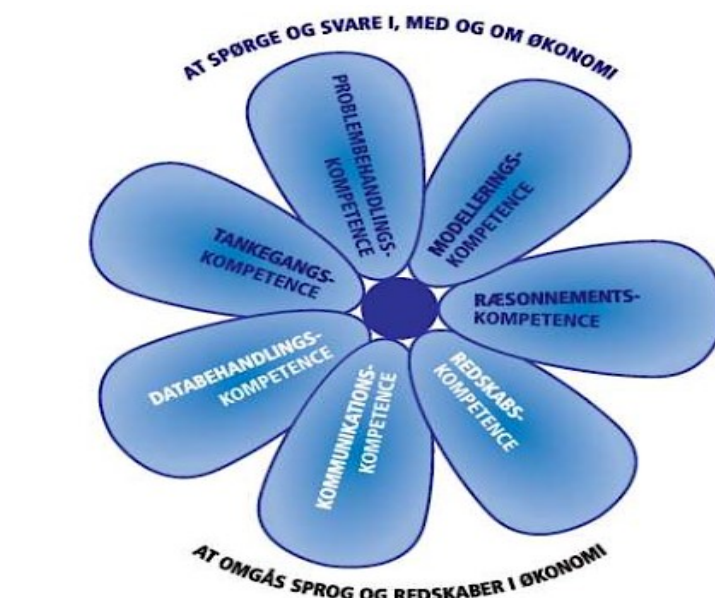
AT SPØRGE OG SVARE I, MED OG OM ØKONOMI

PROBLEMBEHANDLINGS-KOMPETENCE

MODELLERINGS-KOMPETENCE

TANKEGANGS-KOMPETENCE

RÆSONNEMENTS-KOMPETENCE

DATABEHANDLINGS-KOMPETENCE

KOMMUNIKATIONS-KOMPETENCE

REDSKABS-KOMPETENCE

AT OMGÅS SPROG OG REDSKABER I ØKONOMI